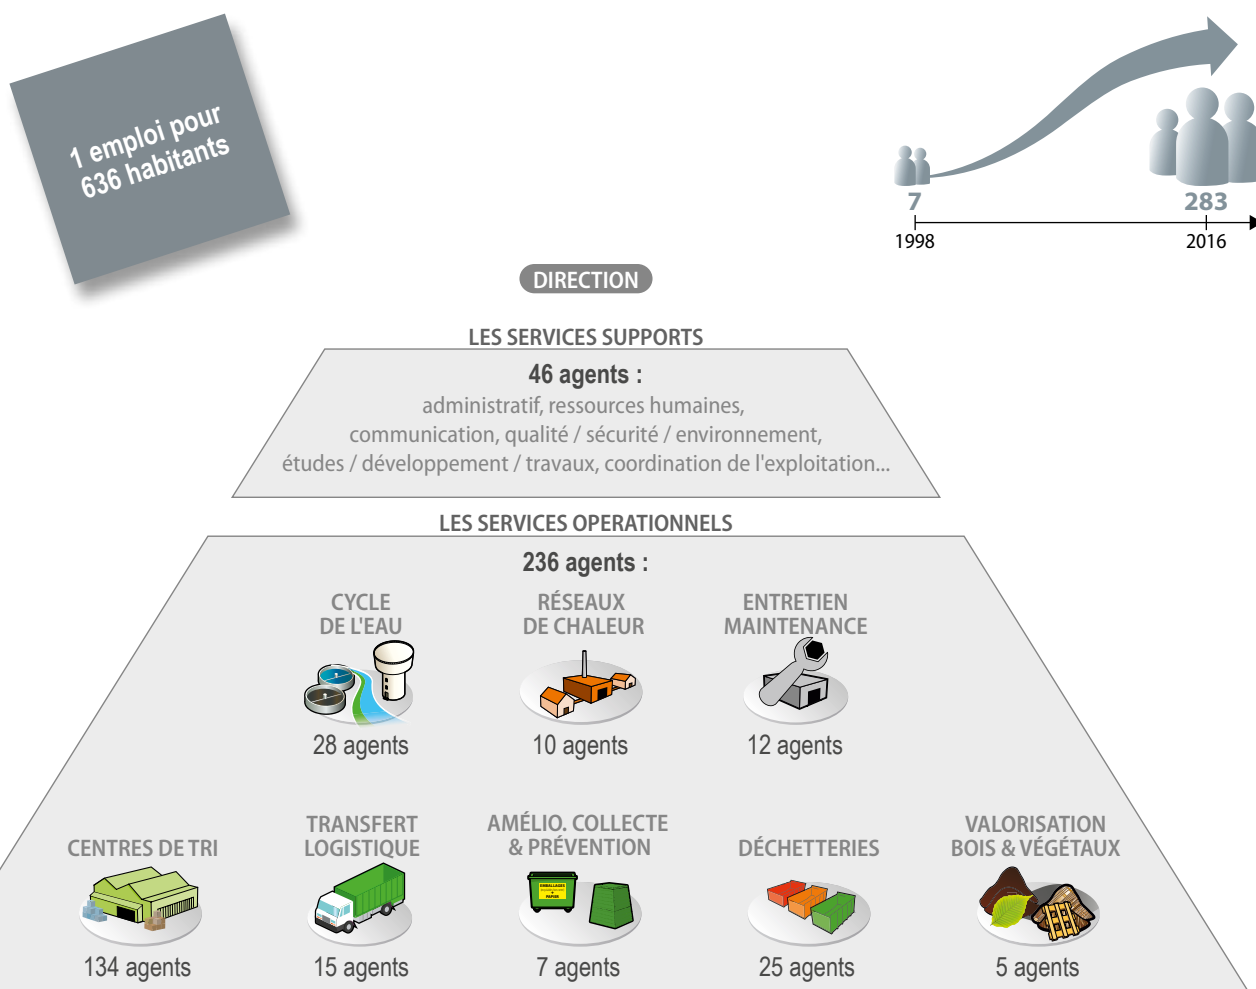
1 emploi pour 636 habitants

7
283
1998
2016

DIRECTION

LES SERVICES SUPPORTS

46 agents :
administratif, ressources humaines, communication, qualité / sécurité / environnement, études / développement / travaux, coordination de l'exploitation...

LES SERVICES OPERATIONNELS

236 agents :

CYCLE DE L'EAU
28 agents

RÉSEAUX DE CHALEUR
10 agents

ENTRETIEN MAINTENANCE
12 agents

CENTRES DE TRI
134 agents

TRANSFERT LOGISTIQUE
15 agents

AMÉLIO. COLLECTE & PRÉVENTION
EMBALLAGES PAPIER
7 agents

DÉCHETTERIES
25 agents

VALORISATION BOIS & VÉGÉTAUX
5 agents